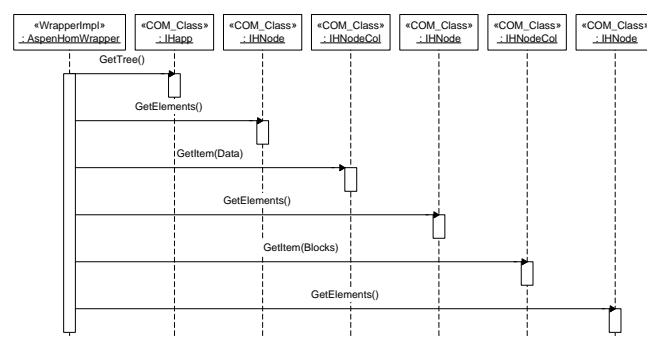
«WrapperImpl»
: AspenHomWrapper

«COM_Class»
: IHapp

«COM_Class»
: IHNode

«COM_Class»
: IHNodeCol

«COM_Class»
: IHNode

«COM_Class»
: IHNodeCol

«COM_Class»
: IHNode

GetTree()

GetElements()

GetItem(Data)

GetElements()

GetItem(Blocks)

GetElements()